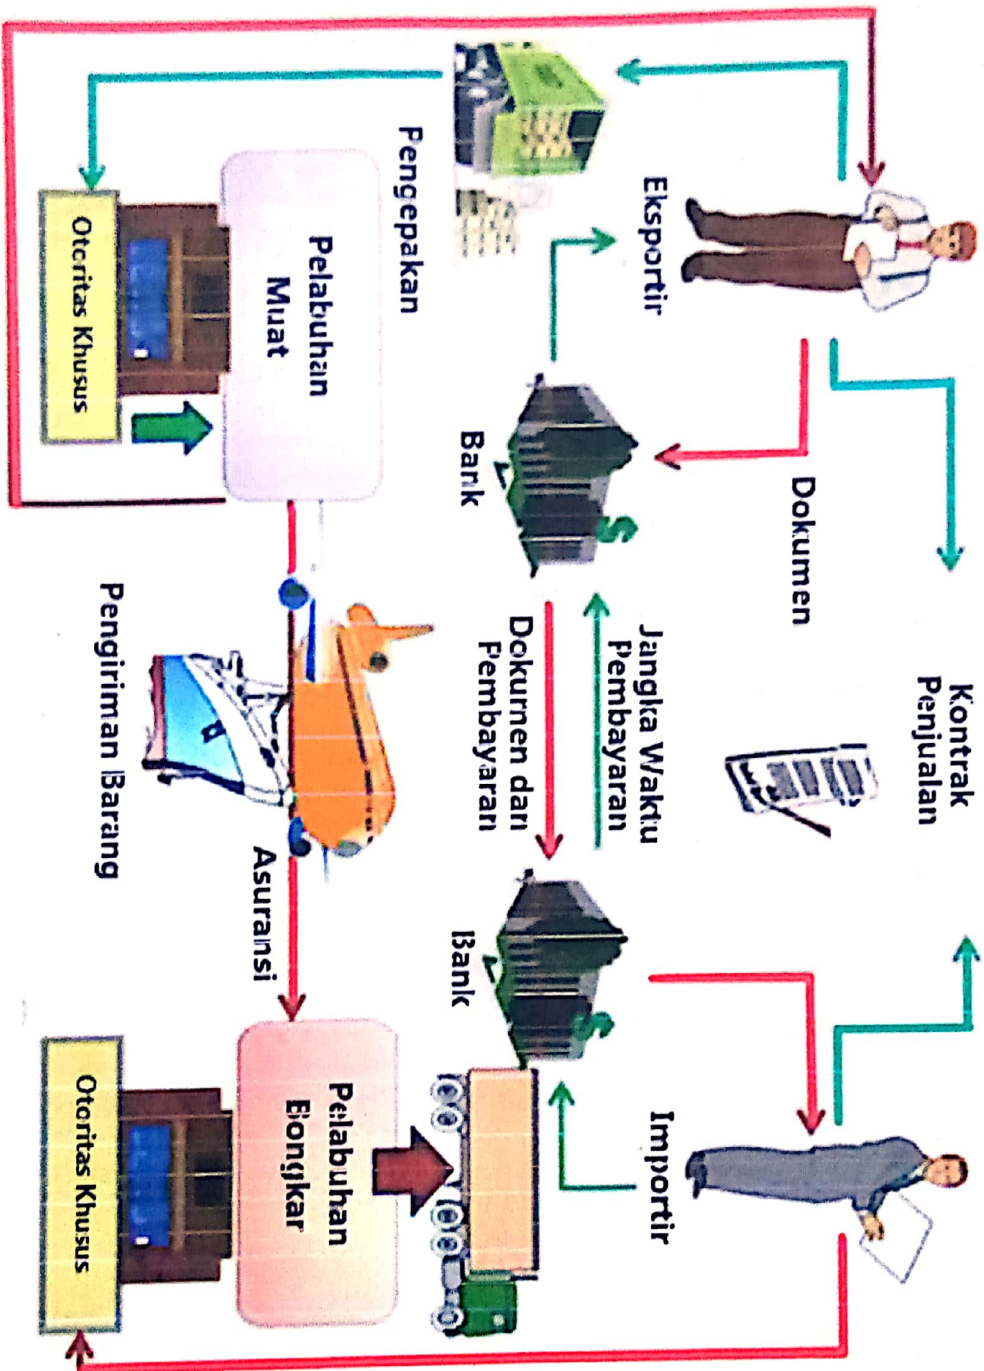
Eksportir

Kontrak Penjualan

Importir

Dokumen

Pengepakan

Bank

Jangka Waktu Pembayaran

Dokumen dan Pembayaran

Bank

Pelabuhan Muat

Otoritas Khusus

Pengiriman Barang

Asuransi

Pelabuhan Bongkar

Otoritas Khusus